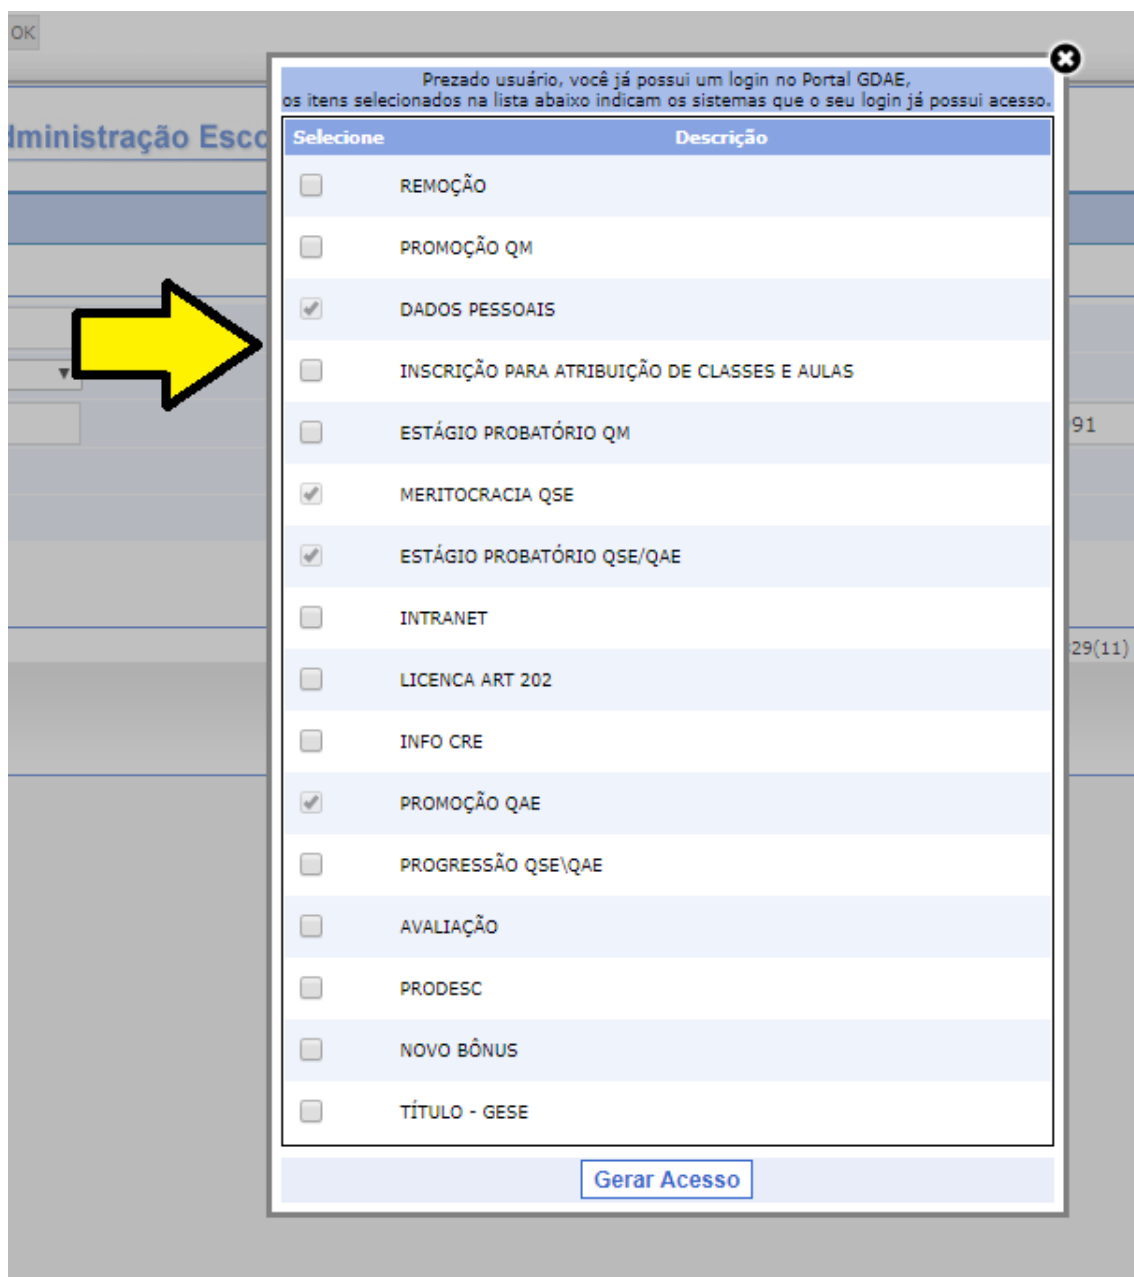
OK

dministração Esco

91

29(11)

Prezado usuário, você já possui um login no Portal GDAE,
os itens selecionados na lista abaixo indicam os sistemas que o seu login já possui acesso.

| Selecione | Descrição |
|---|---|
| ☐ | REMOÇÃO |
| ☐ | PROMOÇÃO QM |
| ☑ | DADOS PESSOAIS |
| ☐ | INSCRIÇÃO PARA ATRIBUIÇÃO DE CLASSES E AULAS |
| ☐ | ESTÁGIO PROBATÓRIO QM |
| ☑ | MERITOCRACIA QSE |
| ☑ | ESTÁGIO PROBATÓRIO QSE/QAE |
| ☐ | INTRANET |
| ☐ | LICENCA ART 202 |
| ☐ | INFO CRE |
| ☑ | PROMOÇÃO QAE |
| ☐ | PROGRESSÃO QSE\QAE |
| ☐ | AVALIAÇÃO |
| ☐ | PRODESC |
| ☐ | NOVO BÔNUS |
| ☐ | TÍTULO - GESE |

Gerar Acesso